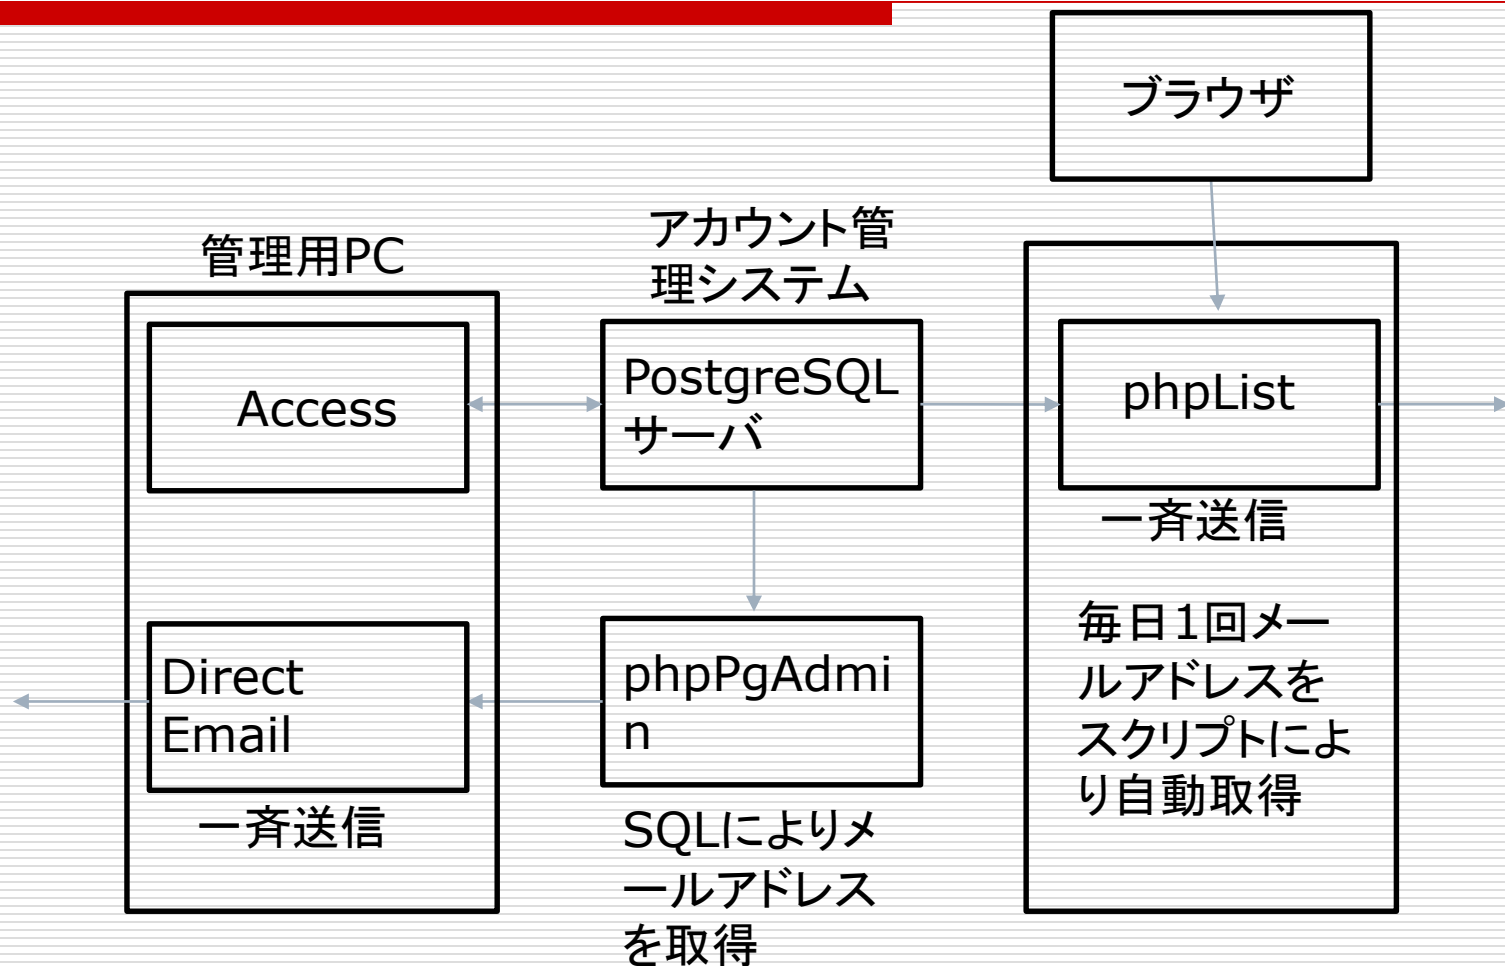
ブラウザ

管理用PC

アカウント管理システム

Access

PostgreSQL サーバ

phpList

一斉送信

毎日1回メールアドレスをスクリプトにより自動取得

Direct Email

一斉送信

phpPgAdmin

SQLによりメールアドレスを取得